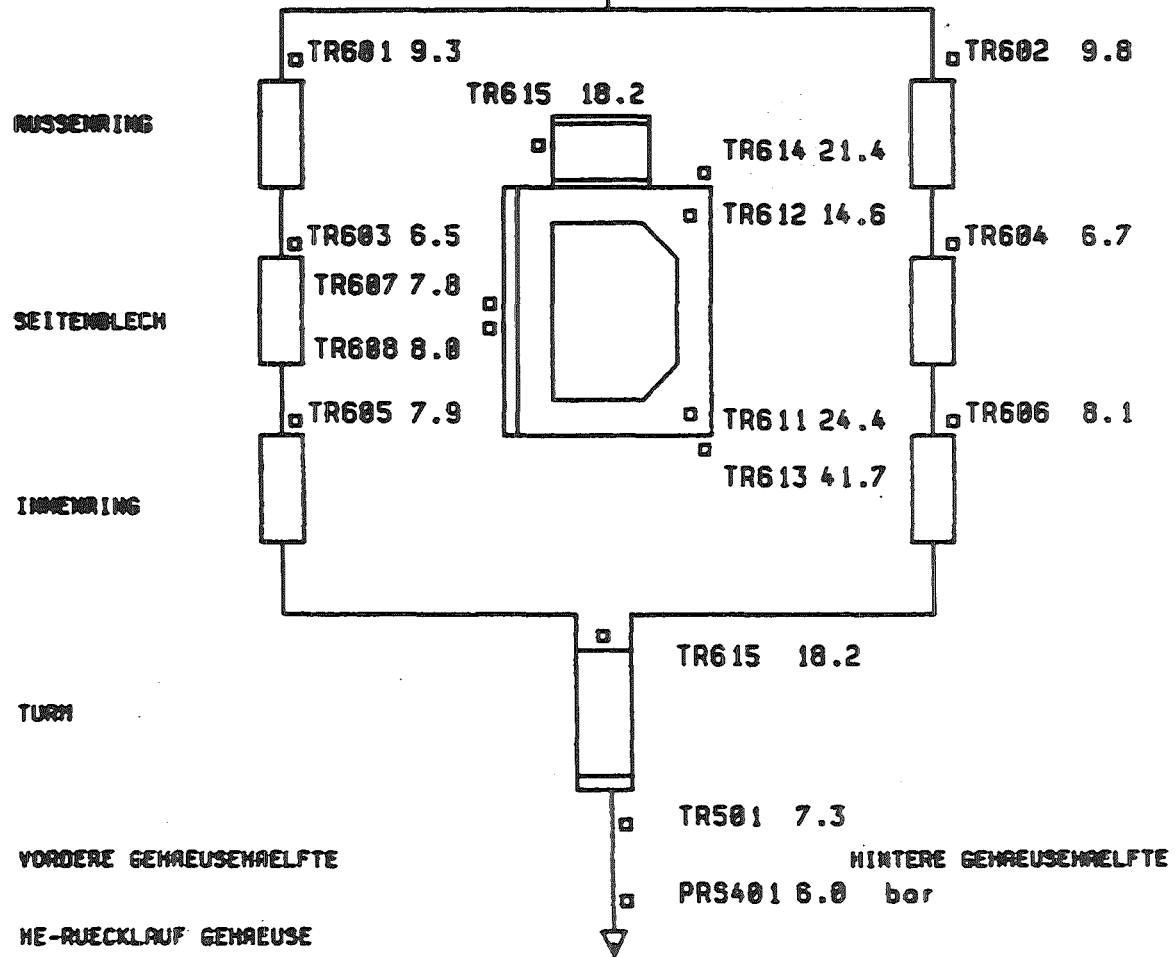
TR601 9.3

TR602 9.8

TR615 18.2

AUSSENRING

TR614 21.4

TR612 14.6

TR603 6.5

TR604 6.7

TR607 7.8

SEITENBLECH

TR608 8.0

TR605 7.9

TR611 24.4

TR606 8.1

TR613 41.7

INNENRING

TR615 18.2

TURM

TR501 7.3

VORDERE GEHAEUSEHAELFTE

HINTERE GEHAEUSEHAELFTE

PRS401 6.0 bar

HE-RUECKLAUF GEHAEUSE